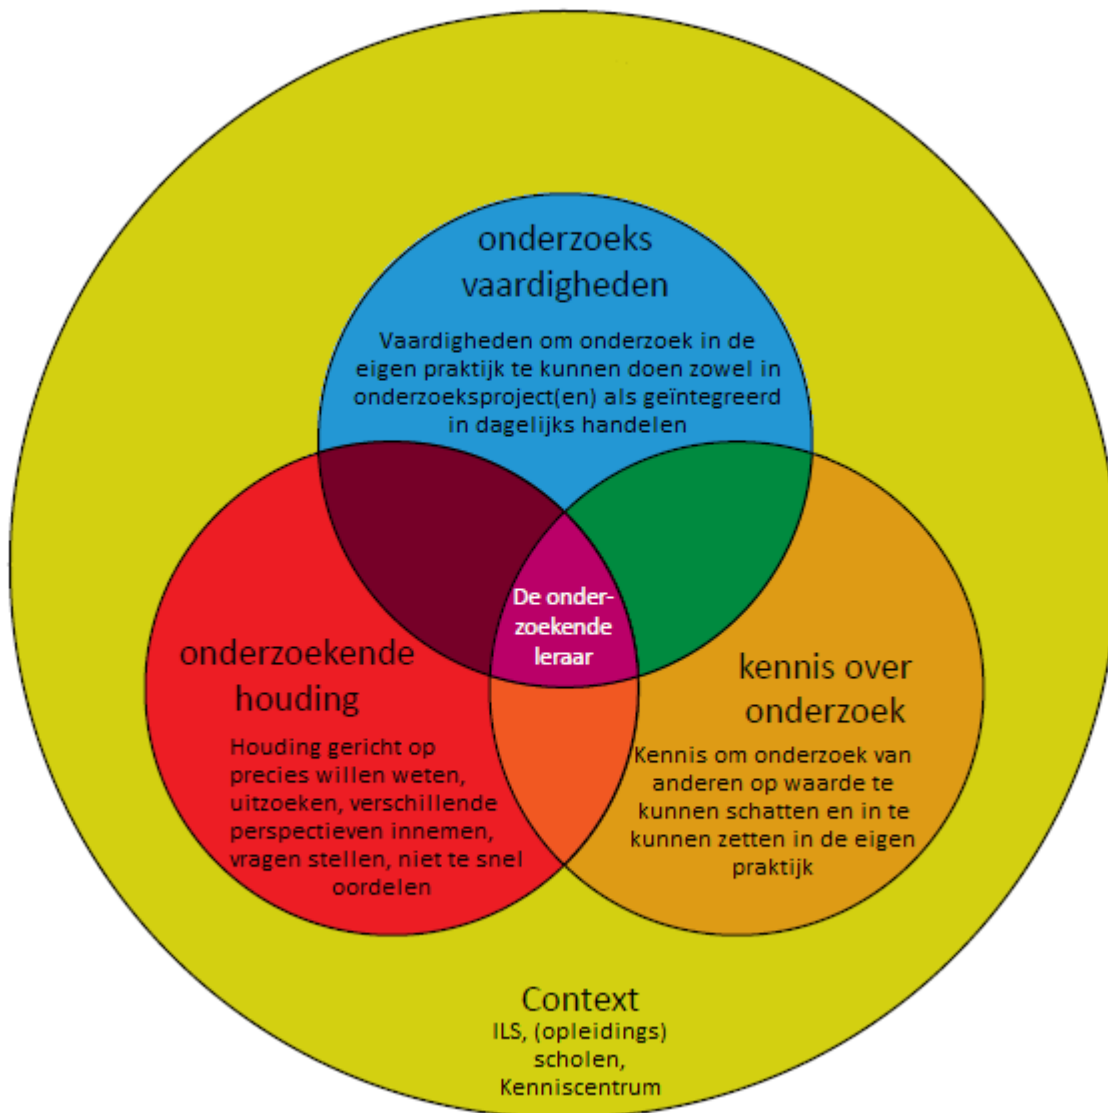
onderzoeks vaardigheden

Vaardigheden om onderzoek in de eigen praktijk te kunnen doen zowel in onderzoeksproject(en) als geïntegreerd in dagelijks handelen

De onderzoekende leraar

onderzoekende houding

Houding gericht op precies willen weten, uitzoeken, verschillende perspectieven innemen, vragen stellen, niet te snel oordelen

kennis over onderzoek

Kennis om onderzoek van anderen op waarde te kunnen schatten en in te kunnen zetten in de eigen praktijk

Context
ILS, (opleidings) scholen, Kenniscentrum